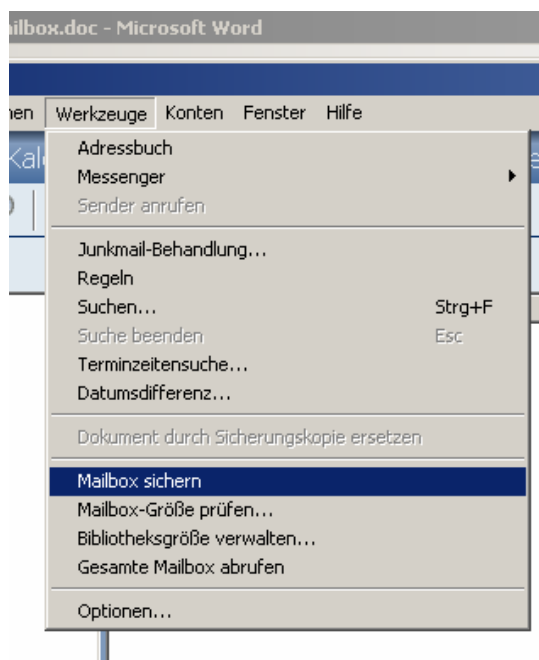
ilbox.doc - Microsoft Word

hen Werkzeuge Konten Fenster Hilfe

Kal

Adressbuch
Messenger
Sender anrufen
Junkmail-Behandlung...
Regeln
Suchen... Strg+F
Suche beenden Esc
Terminzeitensuche...
Datumsdifferenz...
Dokument durch Sicherungskopie ersetzen
Mailbox sichern
Mailbox-Größe prüfen...
Bibliotheksgröße verwalten...
Gesamte Mailbox abrufen
Optionen...